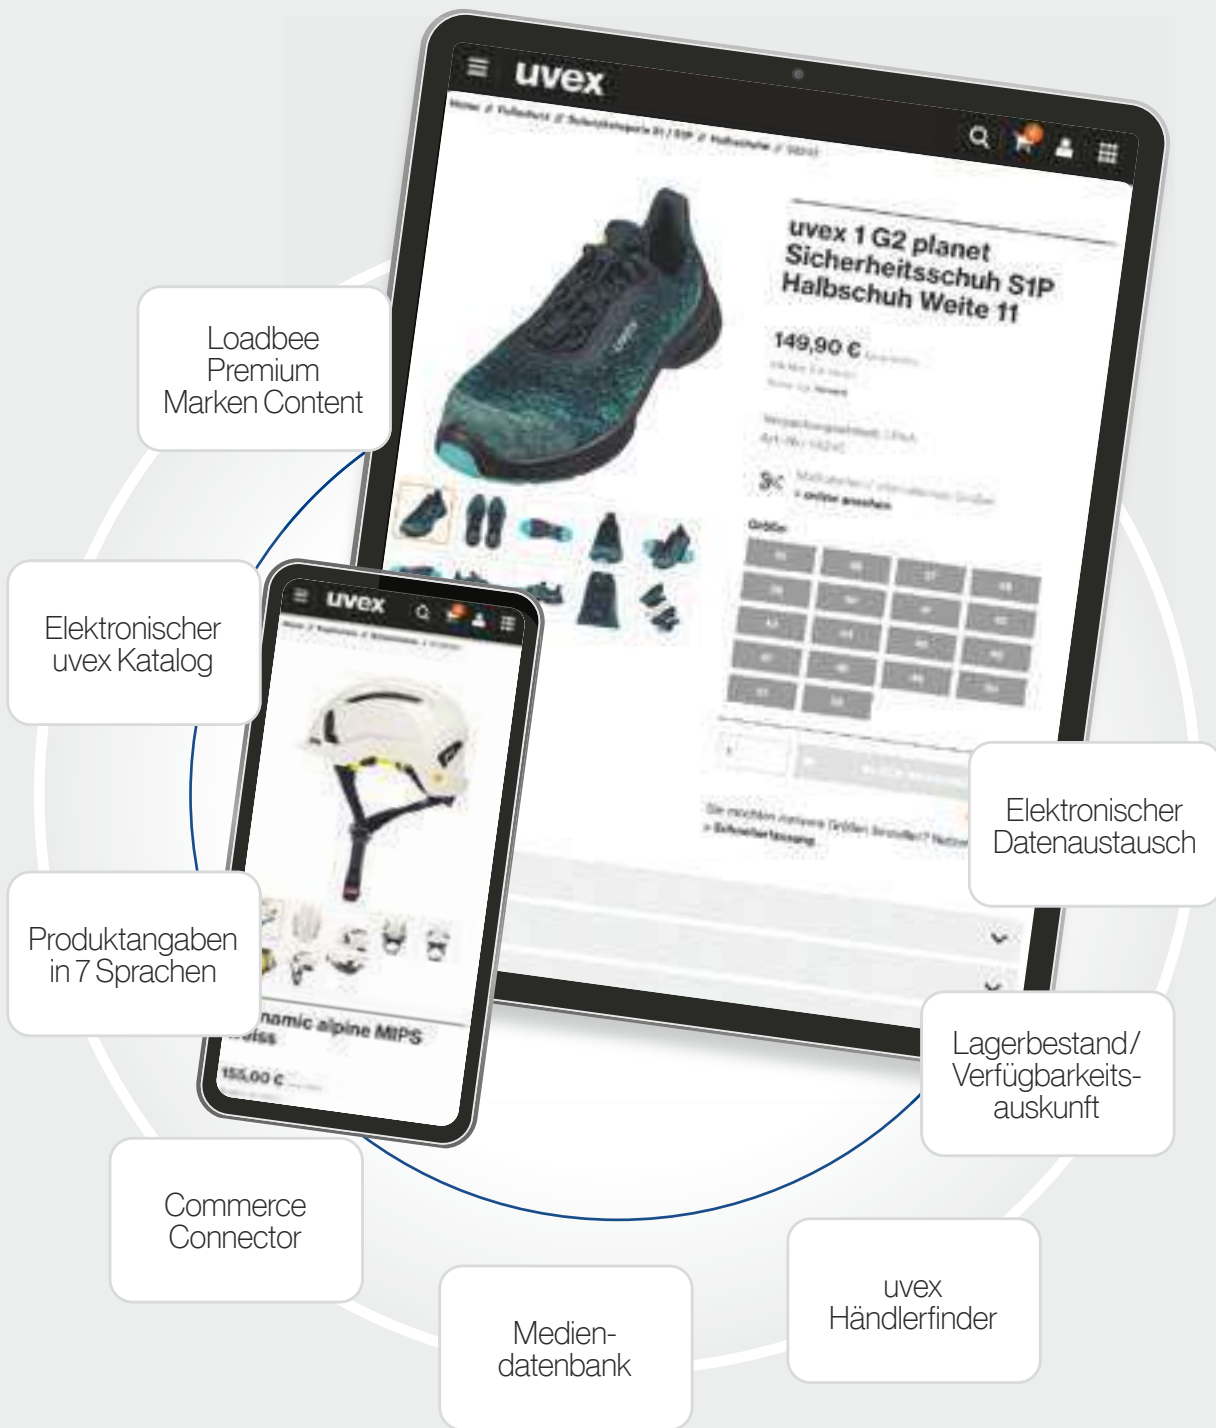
uvex

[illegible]

uvex 1 G2 planet Sicherheitsschuh S1P Halbschuh Weite 11

149,90 €

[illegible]

Größe

Loadbee Premium Marken Content

Elektronischer uvex Katalog

uvex

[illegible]namic alpine MIPS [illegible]eiss

155,00 €

Produktangaben in 7 Sprachen

Elektronischer Datenaustausch

Lagerbestand/ Verfügbarkeitsauskunft

Commerce Connector

Mediendatenbank

uvex Händlerfinder